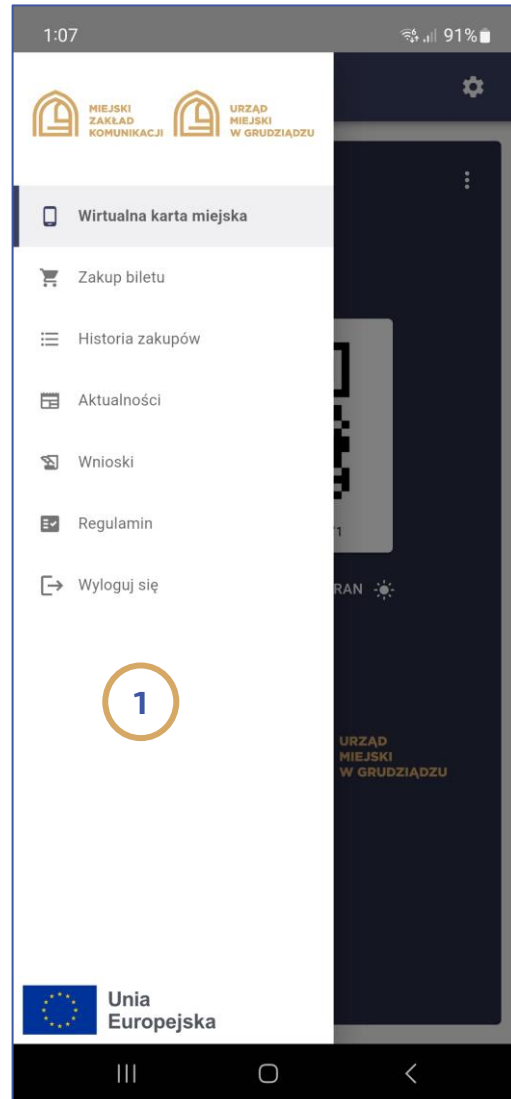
1:07 91%

MIEJSKI ZAKŁAD KOMUNIKACJI

URZĄD MIEJSKI W GRUDZIĄDZU

Wirtualna karta miejska

Zakup biletu

Historia zakupów

Aktualności

Wnioski

Regulamin

Wyloguj się

1

RAN

URZĄD MIEJSKI W GRUDZIĄDZU

Unia Europejska